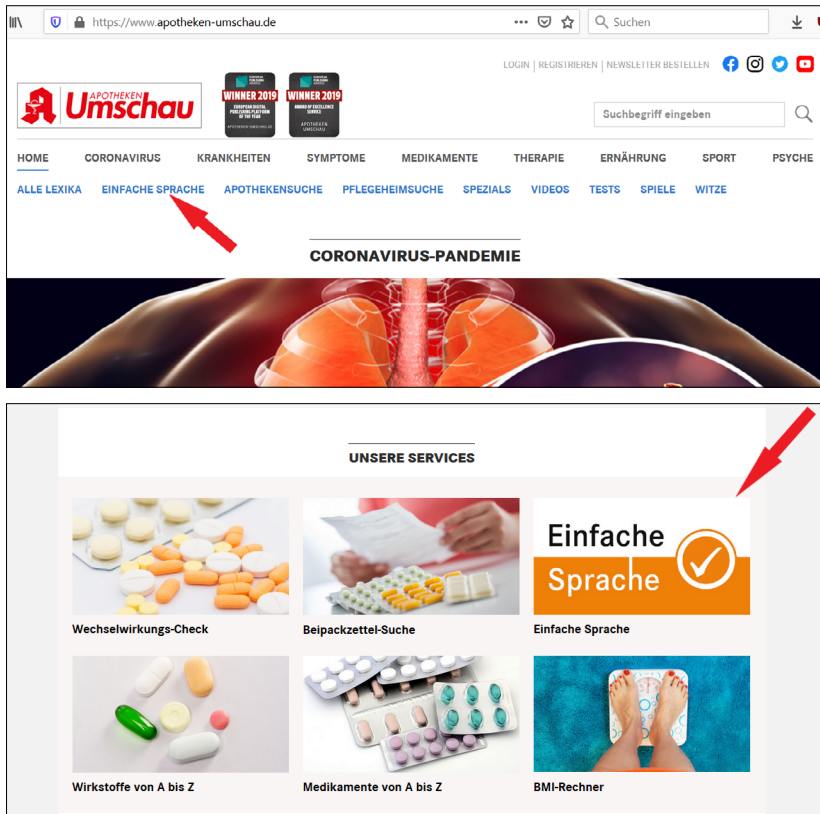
https://www.apotheken-umschau.de

Suchen

LOGIN | REGISTRIEREN | NEWSLETTER BESTELLEN

APOTHEKEN Umschau

WINNER 2019 EUROPEAN DIGITAL PUBLISHING PLATFORM OF THE YEAR APOTHEKEN-UMSCHAU.DE

WINNER 2019 AWARD OF EXCELLENCE SERVICE APOTHEKEN UMSCHAU

Suchbegriff eingeben

HOME CORONAVIRUS KRANKHEITEN SYMPTOME MEDIKAMENTE THERAPIE ERNÄHRUNG SPORT PSYCHE

ALLE LEXIKA EINFACHE SPRACHE APOTHEKENSUCHE PFLEGEHEIMSUCHE SPEZIALS VIDEOS TESTS SPIELE WITZE

CORONAVIRUS-PANDEMIE

UNSERE SERVICES

Wechselwirkungs-Check

Beipackzettel-Suche

Einfache Sprache

Einfache Sprache

Wirkstoffe von A bis Z

Medikamente von A bis Z

BMI-Rechner